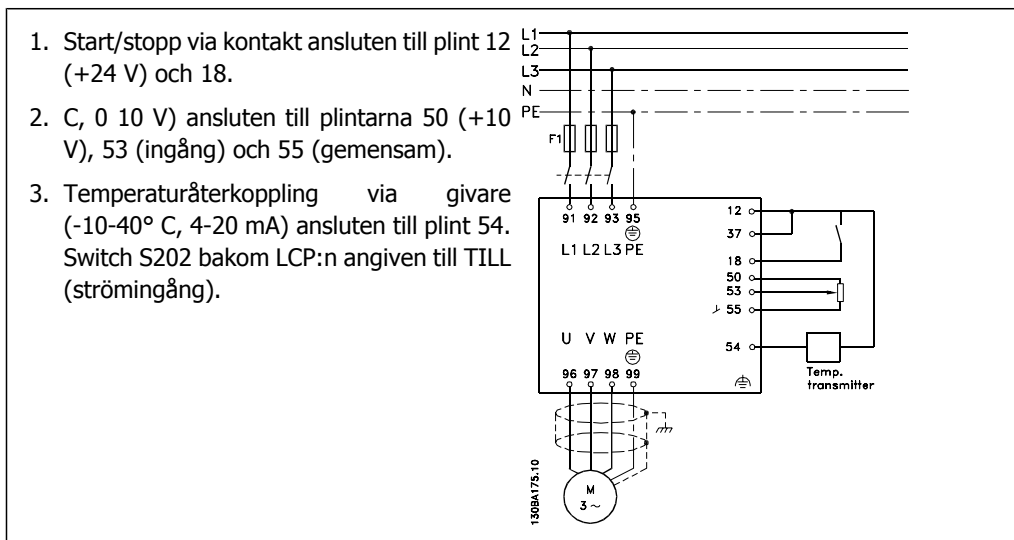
1. Start/stopp via kontakt ansluten till plint 12 (+24 V) och 18.

2. C, 0 10 V) ansluten till plintarna 50 (+10 V), 53 (ingång) och 55 (gemensam).

3. Temperaturåterkoppling via givare (-10-40° C, 4-20 mA) ansluten till plint 54. Switch S202 bakom LCP:n angiven till TILL (strömingång).

L1
L2
L3
N
PE
F1
91 92 93 95
L1 L2 L3 PE
12
37
18
50
53
55
54
U V W PE
96 97 98 99
Temp. transmitter
M
3 ~
130BA175.10